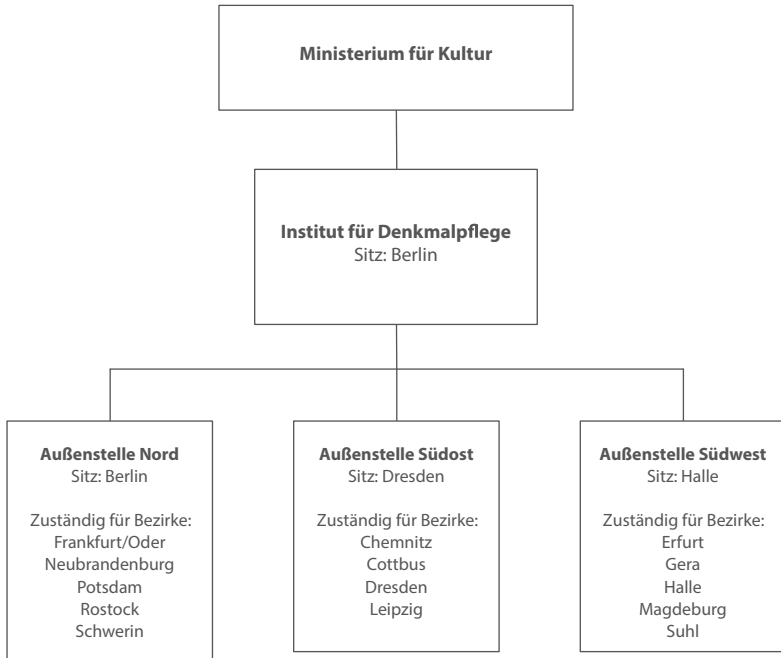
**Ministerium für Kultur**

**Institut für Denkmalpflege**
Sitz: Berlin

**Außenstelle Nord**
Sitz: Berlin

Zuständig für Bezirke:
Frankfurt/Oder
Neubrandenburg
Potsdam
Rostock
Schwerin

**Außenstelle Südost**
Sitz: Dresden

Zuständig für Bezirke:
Chemnitz
Cottbus
Dresden
Leipzig

**Außenstelle Südwest**
Sitz: Halle

Zuständig für Bezirke:
Erfurt
Gera
Halle
Magdeburg
Suhl